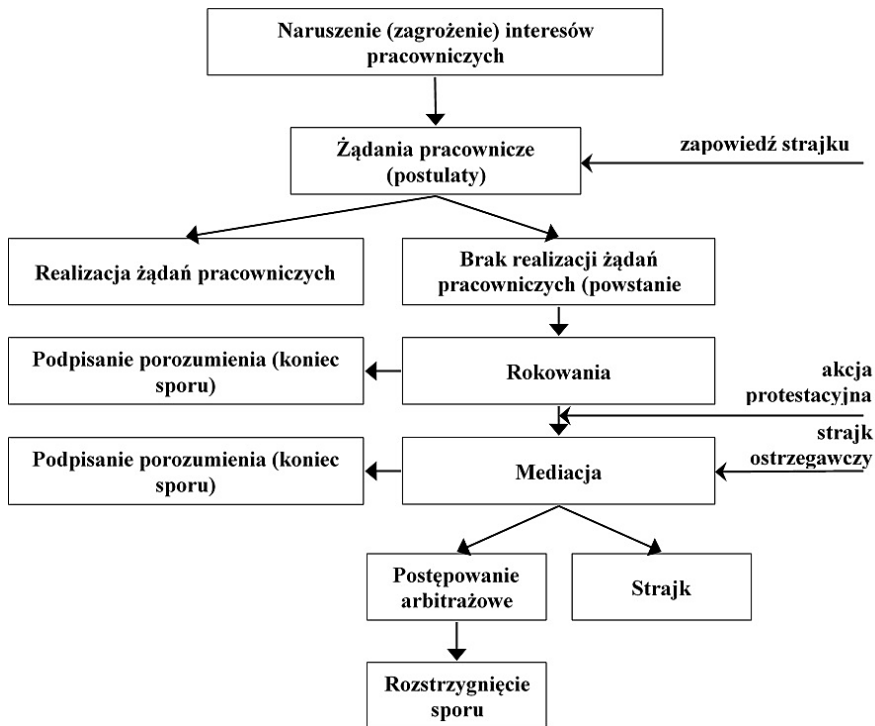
Naruszenie (zagrożenie) interesów pracowniczych

Żądania pracownicze (postulaty)

zapowiedź strajku

Realizacja żądań pracowniczych

Brak realizacji żądań pracowniczych (powstanie

Podpisanie porozumienia (koniec sporu)

Rokowania

akcja protestacyjna

strajk ostrzegawczy

Podpisanie porozumienia (koniec sporu)

Mediacja

Postępowanie arbitrażowe

Strajk

Rozstrzygnięcie sporu